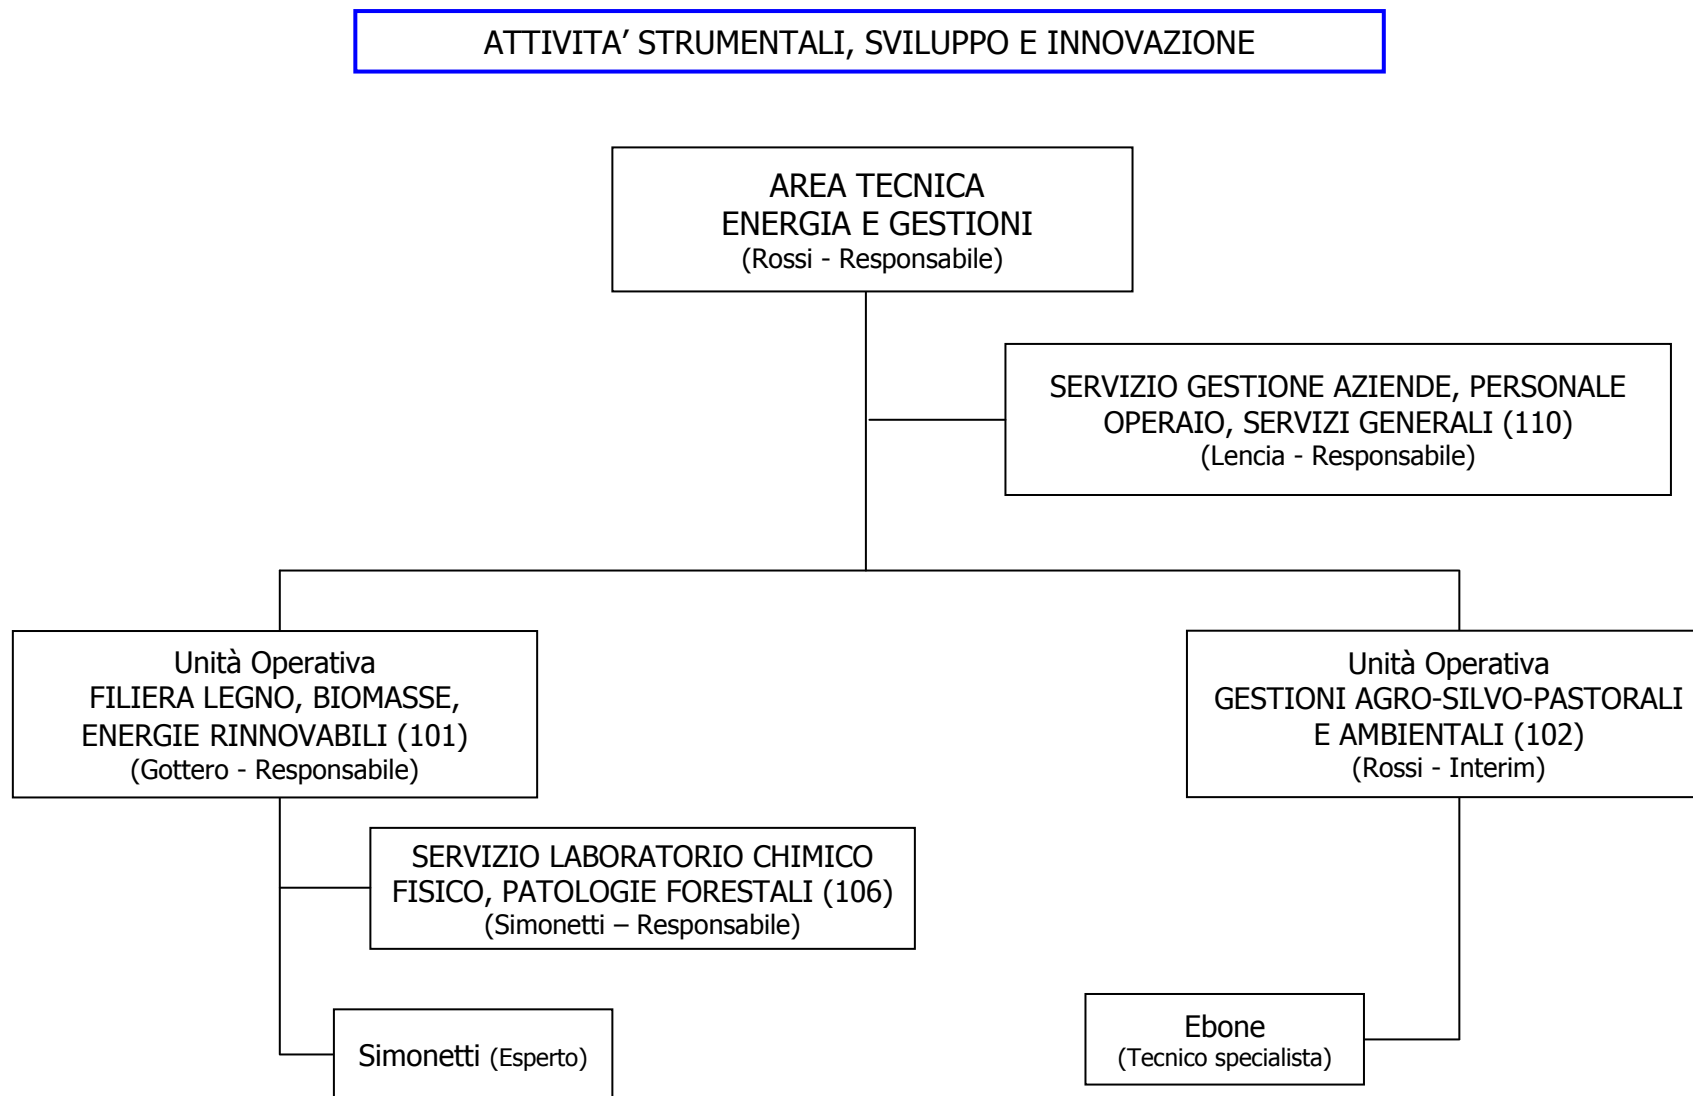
ATTIVITA' STRUMENTALI, SVILUPPO E INNOVAZIONE

AREA TECNICA
ENERGIA E GESTIONI
(Rossi - Responsabile)

SERVIZIO GESTIONE AZIENDE, PERSONALE OPERAIO, SERVIZI GENERALI (110)
(Lencia - Responsabile)

Unità Operativa
FILIERA LEGNO, BIOMASSE, ENERGIE RINNOVABILI (101)
(Gottero - Responsabile)

Unità Operativa
GESTIONI AGRO-SILVO-PASTORALI E AMBIENTALI (102)
(Rossi - Interim)

SERVIZIO LABORATORIO CHIMICO FISICO, PATOLOGIE FORESTALI (106)
(Simonetti – Responsabile)

Simonetti (Esperto)

Ebone
(Tecnico specialista)